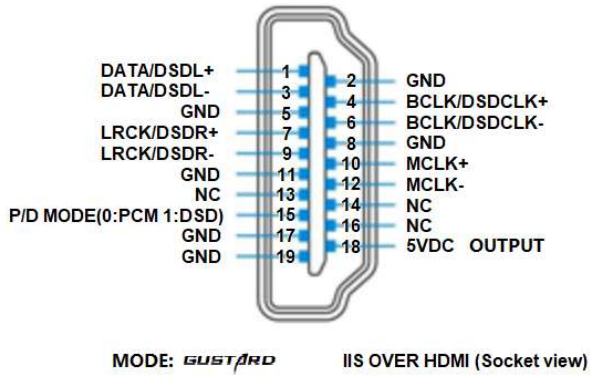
DATA/DSDL+ 1
DATA/DSDL- 3
GND 5
LRCK/DSDR+ 7
LRCK/DSDR- 9
GND 11
NC 13
P/D MODE(0:PCM 1:DSD) 15
GND 17
GND 19

2 GND
4 BCLK/DSDCLK+
6 BCLK/DSDCLK-
8 GND
10 MCLK+
12 MCLK-
14 NC
16 NC
18 5VDC OUTPUT

MODE: GUSTARD

IIS OVER HDMI (Socket view)